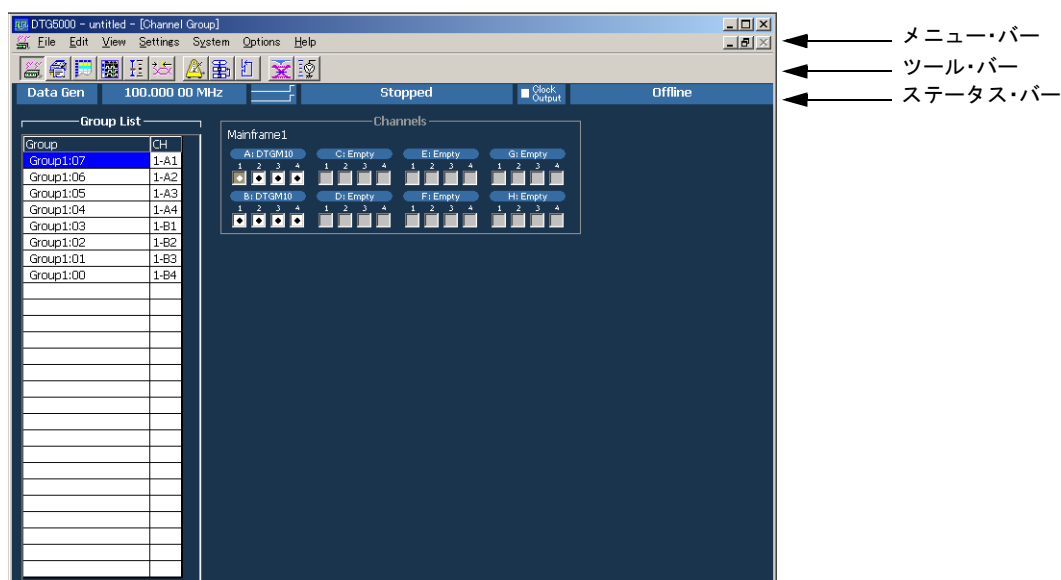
DTG5000 - untitled - [Channel Group]

File Edit View Settings System Options Help

メニュー・バー

ツール・バー

Data Gen | 100.000 00 MHz | Stopped | Clock Output | Offline

ステータス・バー

Group List

| Group | CH |
|---|---|
| Group1:07 | 1-A1 |
| Group1:06 | 1-A2 |
| Group1:05 | 1-A3 |
| Group1:04 | 1-A4 |
| Group1:03 | 1-B1 |
| Group1:02 | 1-B2 |
| Group1:01 | 1-B3 |
| Group1:00 | 1-B4 |

Channels

Mainframe1

A: DTGM10
1 2 3 4

C: Empty
1 2 3 4

E: Empty
1 2 3 4

G: Empty
1 2 3 4

B: DTGM10
1 2 3 4

D: Empty
1 2 3 4

F: Empty
1 2 3 4

H: Empty
1 2 3 4